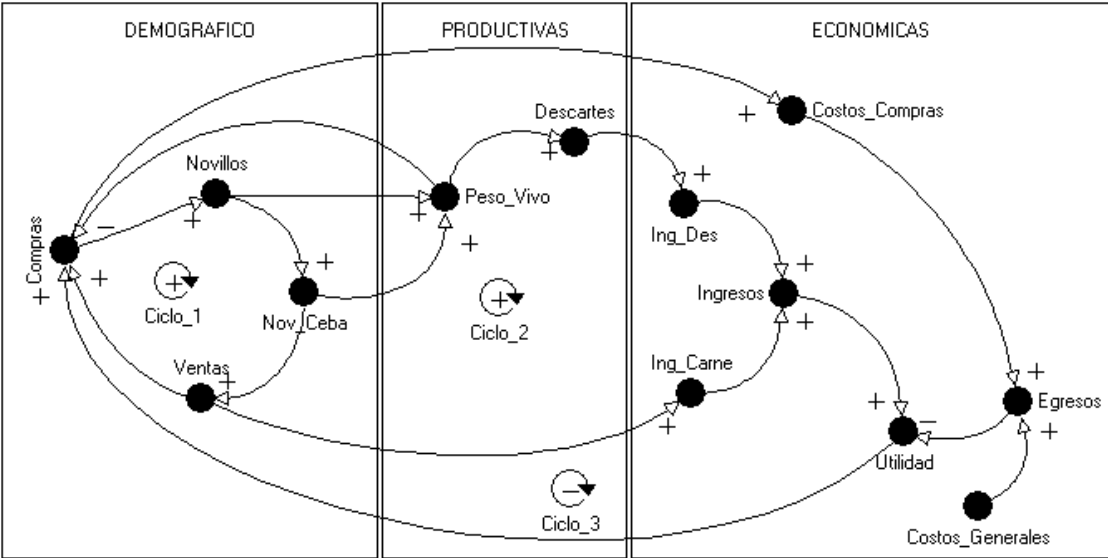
DEMOGRAFICO

PRODUCTIVAS

ECONOMICAS

Costos_Compras
+
Descartes
+
Novillos
Peso_Vivo
+
+
−
+
Ing_Des
+
Compras
+
+
+
Ciclo_1
Nov_Ceba
+
Ingresos
+
Ciclo_2
+
Ventas
+
Ing_Carne
+
+
Egresos
+
−
+
Utilidad
−
Ciclo_3
Costos_Generales